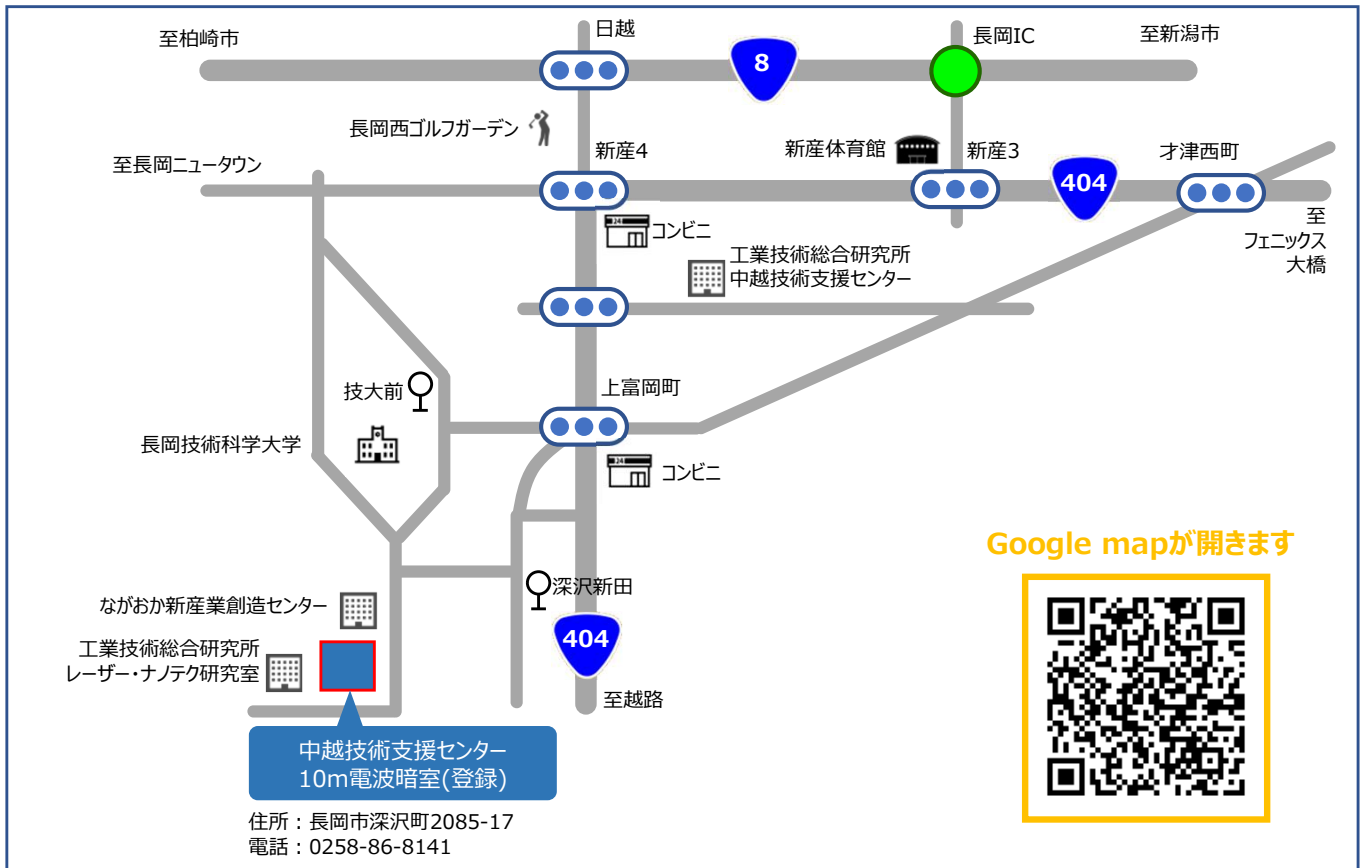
至柏崎市

日越

8

長岡IC

至新潟市

長岡西ゴルフガーデン

至長岡ニュータウン

新産4

新産体育館

新産3

404

才津西町

至
フェニックス
大橋

コンビニ

工業技術総合研究所
中越技術支援センター

技大前

上富岡町

長岡技術科学大学

コンビニ

Google mapが開きます

深沢新田

ながおか新産業創造センター

404

工業技術総合研究所
レーザー・ナノテク研究室

至越路

中越技術支援センター
10m電波暗室(登録)

住所：長岡市深沢町2085-17
電話：0258-86-8141